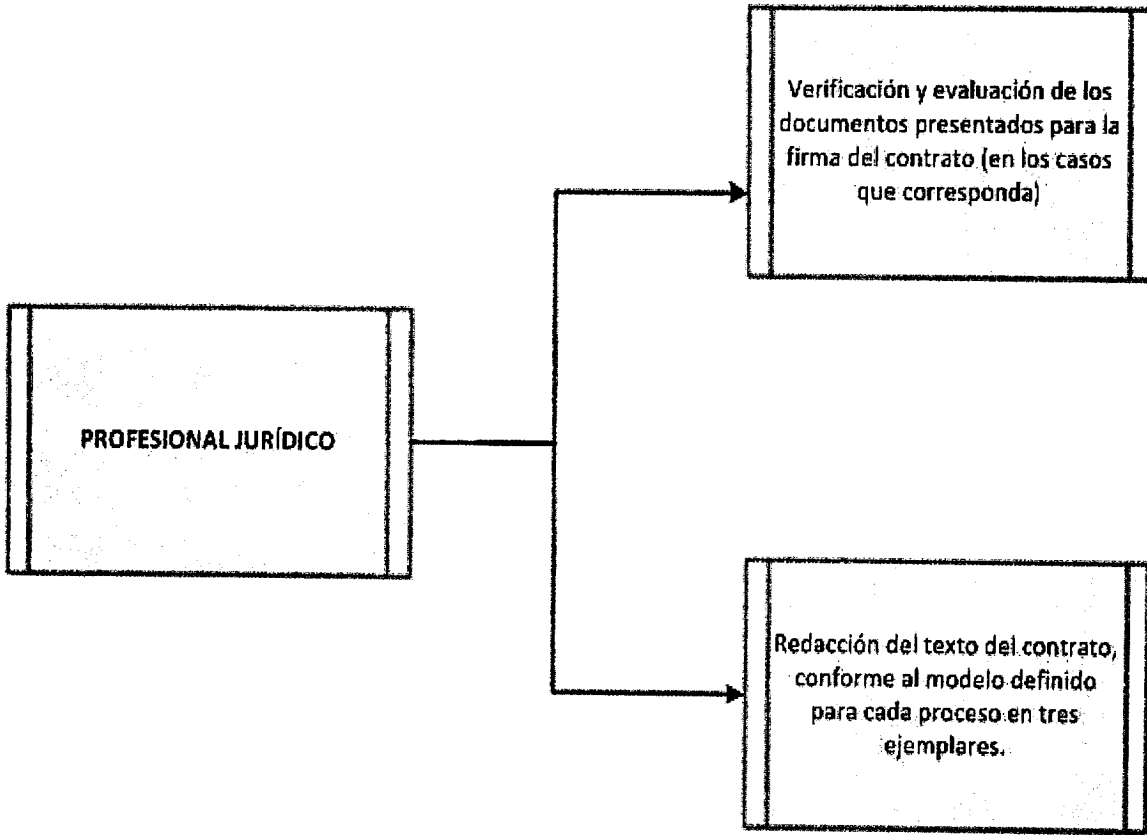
PROFESIONAL JURÍDICO

Verificación y evaluación de los documentos presentados para la firma del contrato (en los casos que corresponda)

Redacción del texto del contrato, conforme al modelo definido para cada proceso en tres ejemplares.